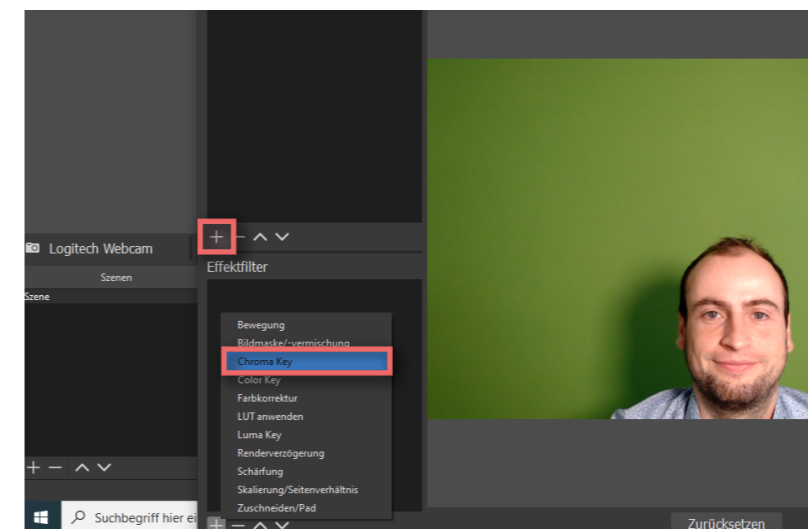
+ − ^ ˅

Logitech Webcam

Effektfilter

Szenen

Szene

Bewegung
Bildmaske/-vermischung
Chroma Key
Color Key
Farbkorrektur
LUT anwenden
Luma Key
Renderverzögerung
Schärfung
Skalierung/Seitenverhältnis
Zuschneiden/Pad

+ − ^ ˅

Suchbegriff hier ei

+ − ^ ˅

Zurücksetzen